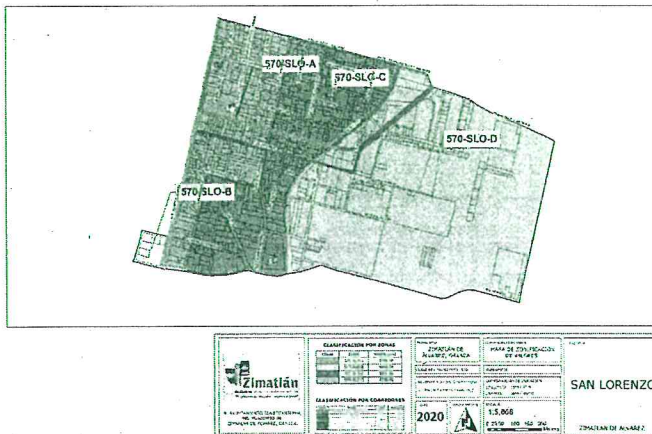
570-SLO-A

570-SLO-C

570-SLO-D

570-SLO-B

Zimatlán

CLASIFICACIÓN POR ZONAS

CLASIFICACIÓN POR CORREDORES

ZIMATLÁN DE ÁLVAREZ, OAXACA

MAPA DE ZONIFICACIÓN DE VALORES

2020

1:5,000

SAN LORENZO

ZIMATLÁN DE ÁLVAREZ